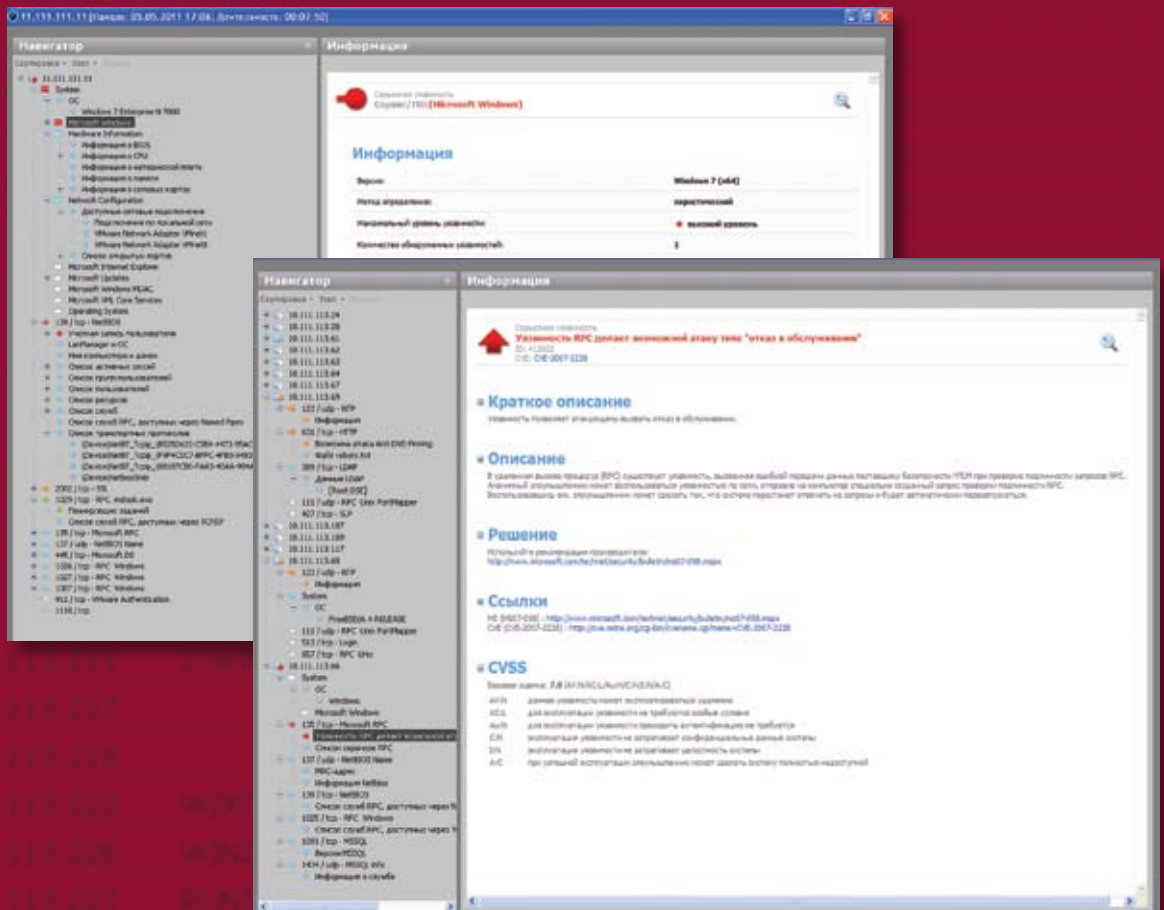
11.111.111.11 | Начало: 05.05.2011 17:06; Длительность: 00:07:50

Навигатор

Группировка ▾ Узел ▾

11.111.111.11
System
ОС
Windows 7 Enterprise N 7600
Microsoft Windows
Hardware Information
Информация о BIOS
Информация о CPU
Информация о материнской плате
Информация о памяти
Информация о сетевых картах
Network Configuration
Доступные сетевые подключения
Подключение по локальной сети
VMware Network Adapter VMnet1
VMware Network Adapter VMnet8
Список открытых портов
Microsoft Internet Explorer
Microsoft Updates
Microsoft Windows MDAC
Microsoft XML Core Services
Operating System
139 / tcp - NetBIOS
Учетная запись пользователя
LanManager и ОС
Имя компьютера и домен
Список активных сессий
Список групп пользователей
Список пользователей
Список ресурсов
Список служб
Список служб RPC, доступных через Named Pipes
Список транспортных протоколов
2002 / tcp - SSL
1029 / tcp - RPC, Mdbsh.exe
Планировщик заданий
Список служб RPC, доступных через TCP/IP
135 / tcp - Microsoft RPC
137 / udp - NetBIOS Name
445 / tcp - Microsoft DS
1026 / tcp - RPC Windows
1027 / tcp - RPC Windows
1307 / tcp - RPC Windows
912 / tcp - VMware Authentication
1116 / tcp

Информация

Серьезная уязвимость
Сервис / ПО: [Microsoft Windows]

Информация

| Версия: | Windows 7 (x64) |
|---|---|
| Метод определения: | эвристический |
| Максимальный уровень уязвимости: | высокий уровень |
| Количество обнаруженных уязвимостей: | 1 |

Навигатор

Группировка ▾ Узел ▾

10.111.113.24
10.111.113.28
10.111.113.61
10.111.113.62
10.111.113.63
10.111.113.64
10.111.113.67
10.111.113.69
123 / udp - NTP
Информация
631 / tcp - HTTP
Возможна атака Anti DNS Pinning
Файл robots.txt
389 / tcp - LDAP
Данные LDAP
[Root DSE]
111 / udp - RPC Unix PortMapper
427 / tcp - SLP
10.111.113.107
10.111.113.109
10.111.113.117
10.111.113.68
123 / udp - NTP
Информация
System
ОС
FreeBSD 6.4-RELEASE
111 / udp - RPC Unix PortMapper
513 / tcp - Login
857 / tcp - RPC Unix
10.111.113.66
System
ОС
Windows
Microsoft Windows
135 / tcp - Microsoft RPC
Уязвимость RPC делает возможной ат
Список сервисов RPC
137 / udp - NetBIOS Name
MAC-адрес
Информация NetBios
139 / tcp - NetBIOS
Список служб RPC, доступных через N
1025 / tcp - RPC Windows
Список служб RPC, доступных через T
1091 / tcp - MSSQL
Версия MSSQL
1434 / udp - MSSQL info
Информация о службе

Информация

Серьезная уязвимость
Уязвимость RPC делает возможной атаку типа "отказ в обслуживании"
ID: 412602
CVE: CVE-2007-2228

Краткое описание
Уязвимость позволяет атакующему вызвать отказ в обслуживании.

Описание
В удаленном вызове процедур (RPC) существует уязвимость, вызванная ошибкой передачи данных поставщику безопасности NTLM при проверке подлинности запросов RPC. Анонимный злоумышленник может воспользоваться уязвимостью по сети, отправив на компьютер специально созданный запрос проверки подлинности RPC. Воспользовавшись ею, злоумышленник может сделать так, что система перестанет отвечать на запросы и будет автоматически перезапущена.

Решение
Используйте рекомендации производителя:
http://www.microsoft.com/technet/security/bulletin/ms07-058.mspx

Ссылки
MS (MS07-058) : http://www.microsoft.com/technet/security/bulletin/ms07-058.mspx
CVE (CVE-2007-2228) : http://cve.mitre.org/cgi-bin/cvename.cgi?name=CVE-2007-2228

CVSS
Базовая оценка: 7.8 (AV:N/AC:L/Au:N/C:N/I:N/A:C)
AV:N данная уязвимость может эксплуатироваться удаленно
AC:L для эксплуатации уязвимости не требуются особые условия
Au:N для эксплуатации уязвимости проходить аутентификацию не требуется
C:N эксплуатация уязвимости не затрагивает конфиденциальные данные системы
I:N эксплуатация уязвимости не затрагивает целостность системы
A:C при успешной эксплуатации злоумышленник может сделать систему полностью недоступной

113.217
113.218
113.222
113.226